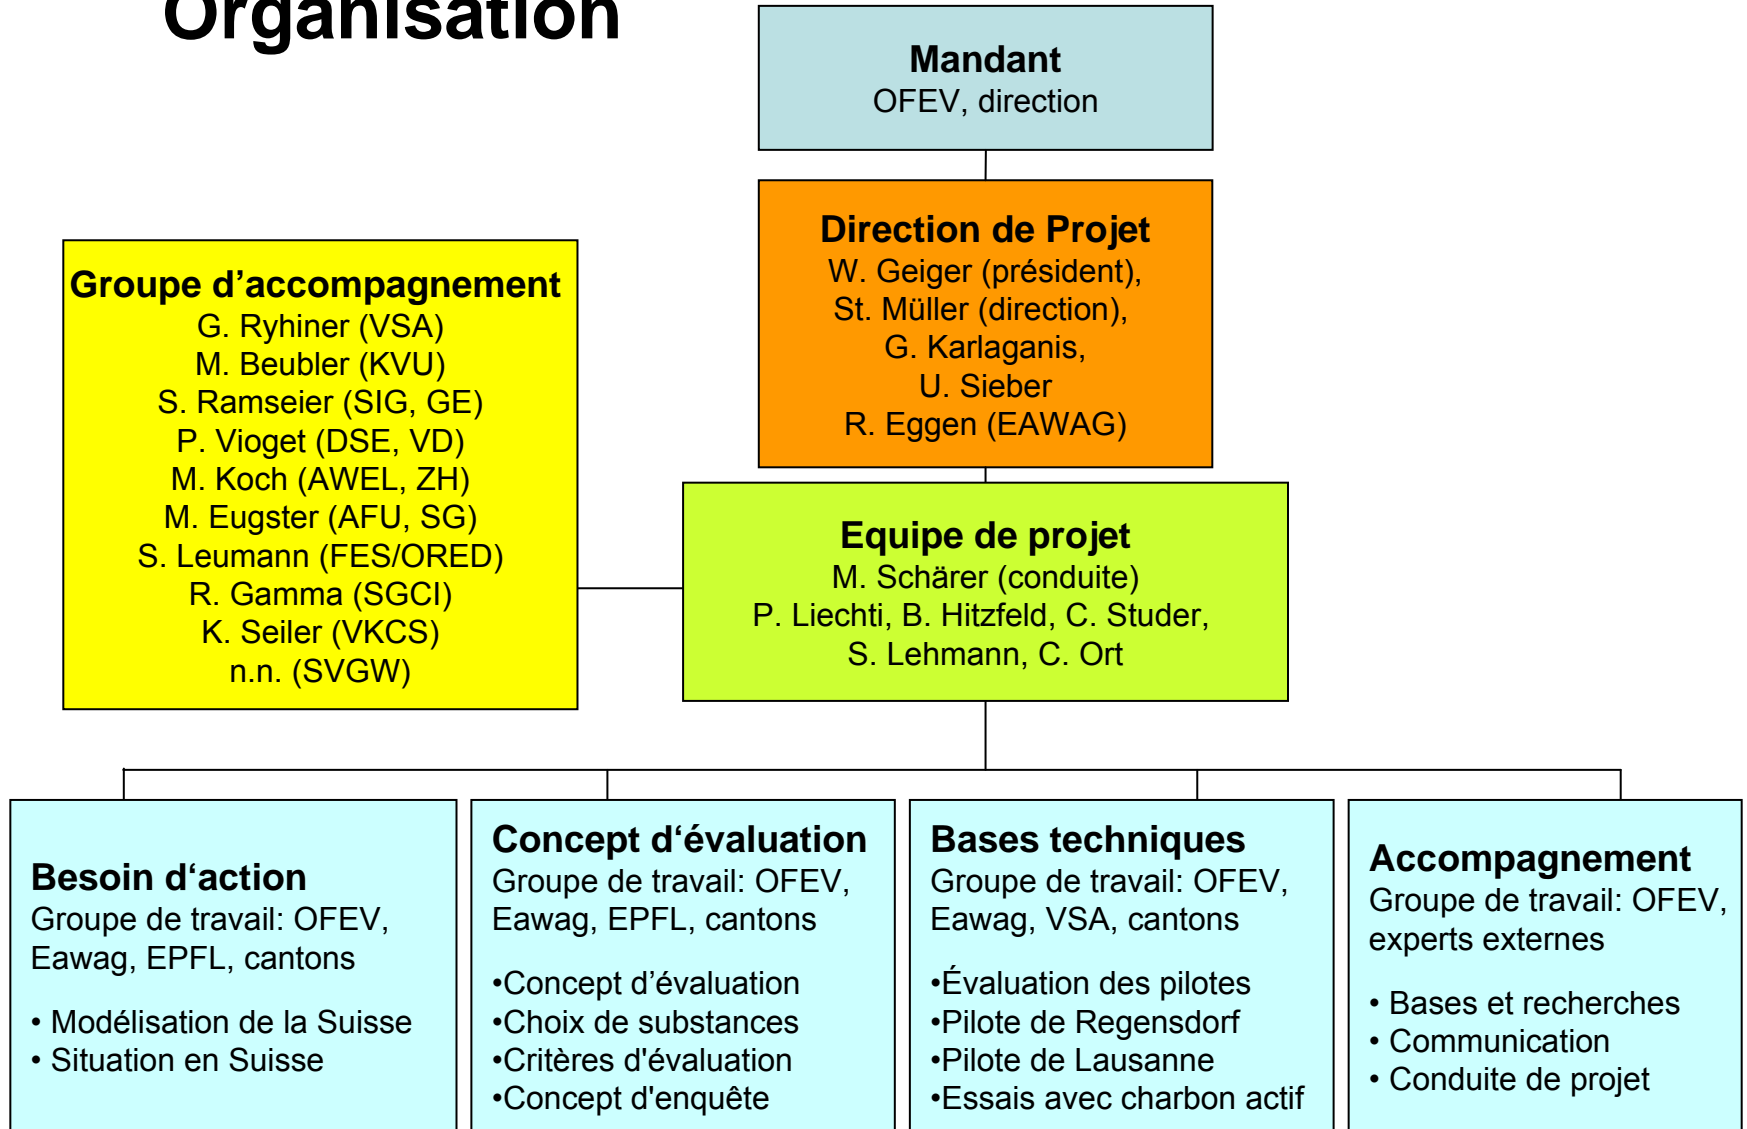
Organisation

Mandant
OFEV, direction

Direction de Projet
W. Geiger (président),
St. Müller (direction),
G. Karlaganis,
U. Sieber
R. Eggen (EAWAG)

Groupe d’accompagnement
G. Ryhiner (VSA)
M. Beubler (KVU)
S. Ramseier (SIG, GE)
P. Vioget (DSE, VD)
M. Koch (AWEL, ZH)
M. Eugster (AFU, SG)
S. Leumann (FES/ORED)
R. Gamma (SGCI)
K. Seiler (VKCS)
n.n. (SVGW)

Equipe de projet
M. Schärer (conduite)
P. Liechti, B. Hitzfeld, C. Studer,
S. Lehmann, C. Ort

Besoin d‘action
Groupe de travail: OFEV, Eawag, EPFL, cantons

• Modélisation de la Suisse
• Situation en Suisse

Concept d‘évaluation
Groupe de travail: OFEV, Eawag, EPFL, cantons

•Concept d’évaluation
•Choix de substances
•Critères d'évaluation
•Concept d'enquête

Bases techniques
Groupe de travail: OFEV, Eawag, VSA, cantons

•Évaluation des pilotes
•Pilote de Regensdorf
•Pilote de Lausanne
•Essais avec charbon actif

Accompagnement
Groupe de travail: OFEV, experts externes

• Bases et recherches
• Communication
• Conduite de projet